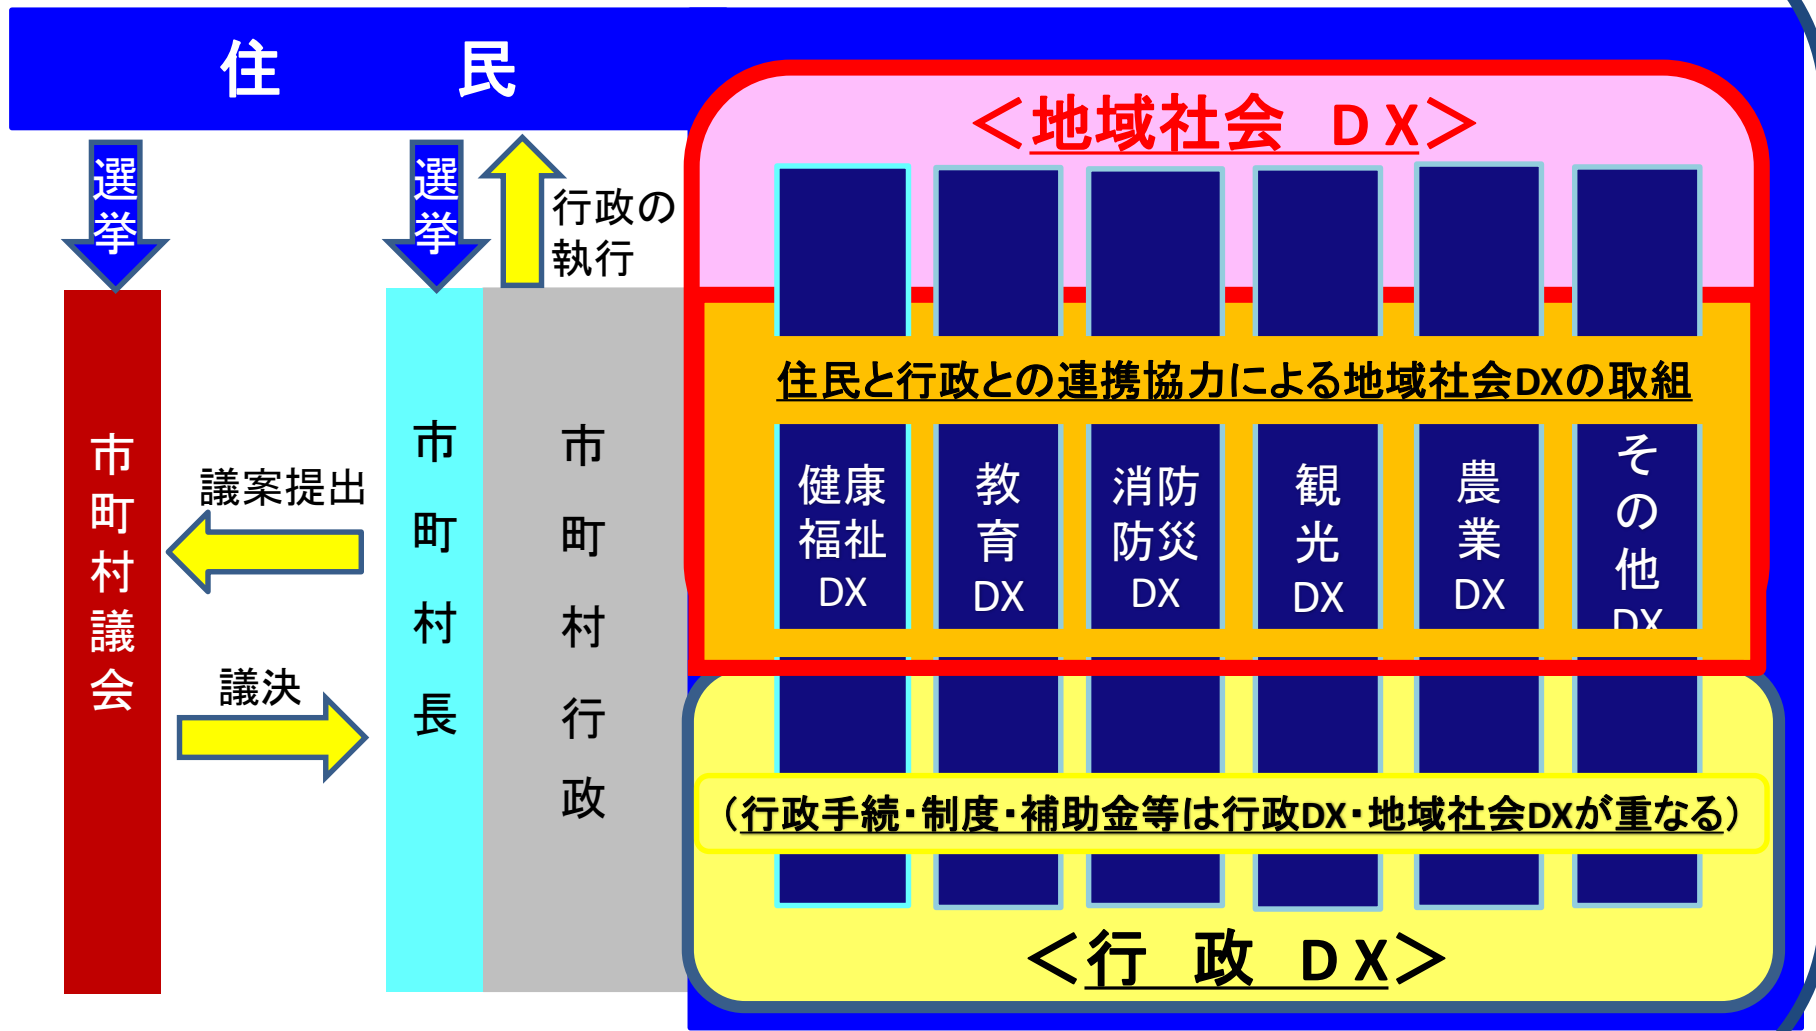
住　民

選挙

選挙

行政の執行

市町村議会

議案提出

議決

市町村長

市町村行政

＜地域社会　DX＞

住民と行政との連携協力による地域社会DXの取組

健康福祉DX

教育DX

消防防災DX

観光DX

農業DX

その他DX

（行政手続・制度・補助金等は行政DX・地域社会DXが重なる）

＜行　政　DX＞